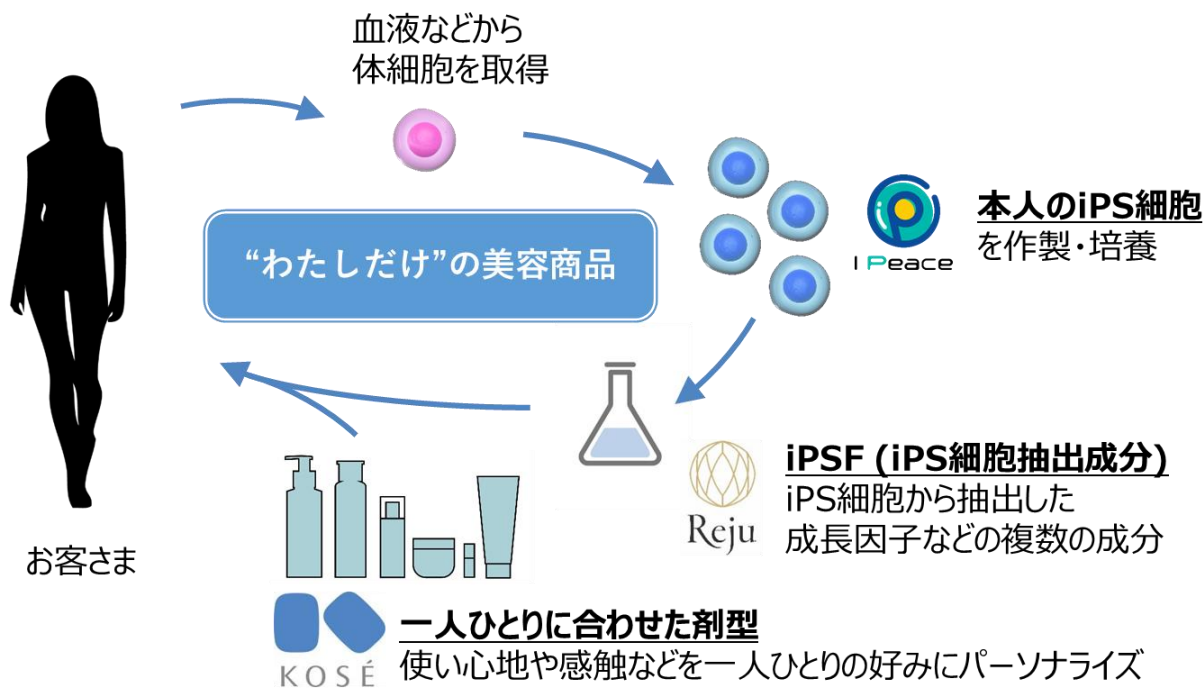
血液などから
体細胞を取得

“わたしだけ”の美容商品

I Peace

本人のiPS細胞
を作製・培養

Reju

iPSF (iPS細胞抽出成分)
iPS細胞から抽出した
成長因子などの複数の成分

お客さま

KOSÉ

一人ひとりに合わせた剤型
使い心地や感触などを一人ひとりの好みにパーソナライズ